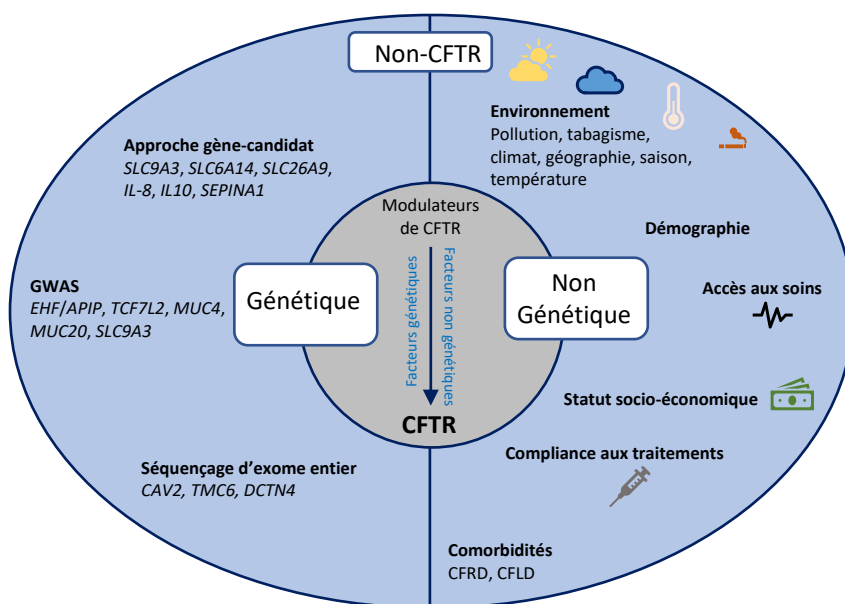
Non-CFTR

Environnement
Pollution, tabagisme, climat, géographie, saison, température

Approche gène-candidat
*SLC9A3*, *SLC6A14*, *SLC26A9*, *IL-8*, *IL10*, *SEPINA1*

Modulateurs de CFTR

Démographie

GWAS
*EHF*/*APIP*, *TCF7L2*, *MUC4*, *MUC20*, *SLC9A3*

Génétique

Facteurs génétiques

Facteurs non génétiques

Non Génétique

Accès aux soins

Statut socio-économique

CFTR

Séquençage d'exome entier
*CAV2*, *TMC6*, *DCTN4*

Compliance aux traitements

Comorbidités
CFRD, CFLD